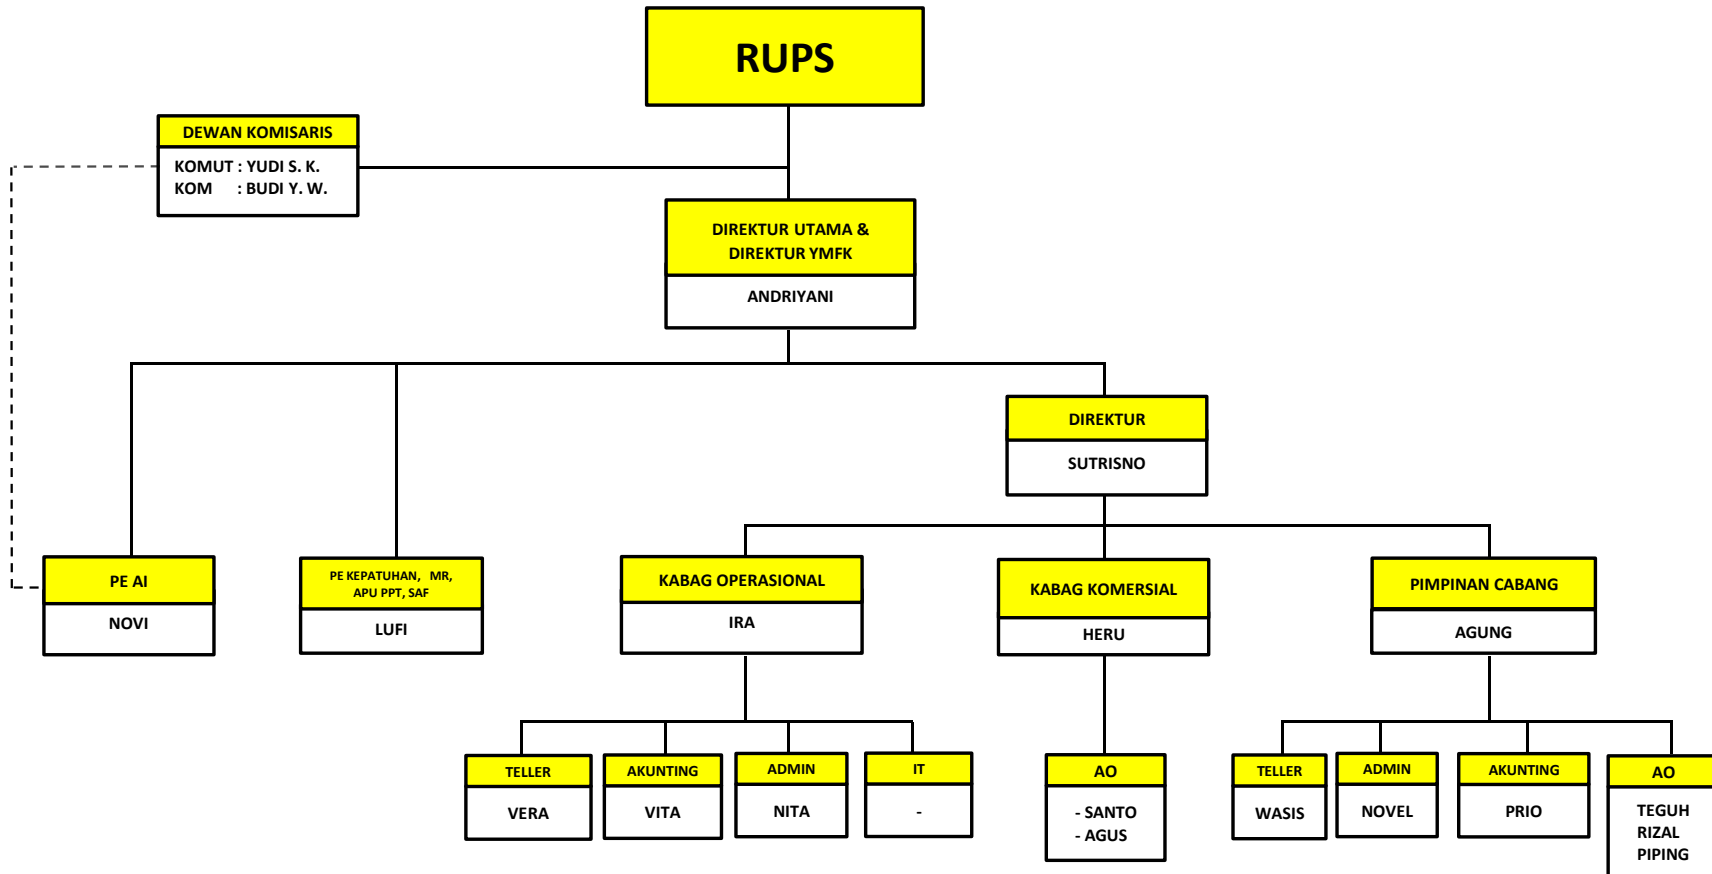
RUPS

DEWAN KOMISARIS
KOMUT : YUDI S. K.
KOM : BUDI Y. W.

DIREKTUR UTAMA & DIREKTUR YMFK
ANDRIYANI

DIREKTUR
SUTRISNO

PE AI
NOVI

PE KEPATUHAN, MR, APU PPT, SAF
LUFI

KABAG OPERASIONAL
IRA

KABAG KOMERSIAL
HERU

PIMPINAN CABANG
AGUNG

TELLER
VERA

AKUNTING
VITA

ADMIN
NITA

IT
-

AO
- SANTO
- AGUS

TELLER
WASIS

ADMIN
NOVEL

AKUNTING
PRIO

AO
TEGUH
RIZAL
PIPING